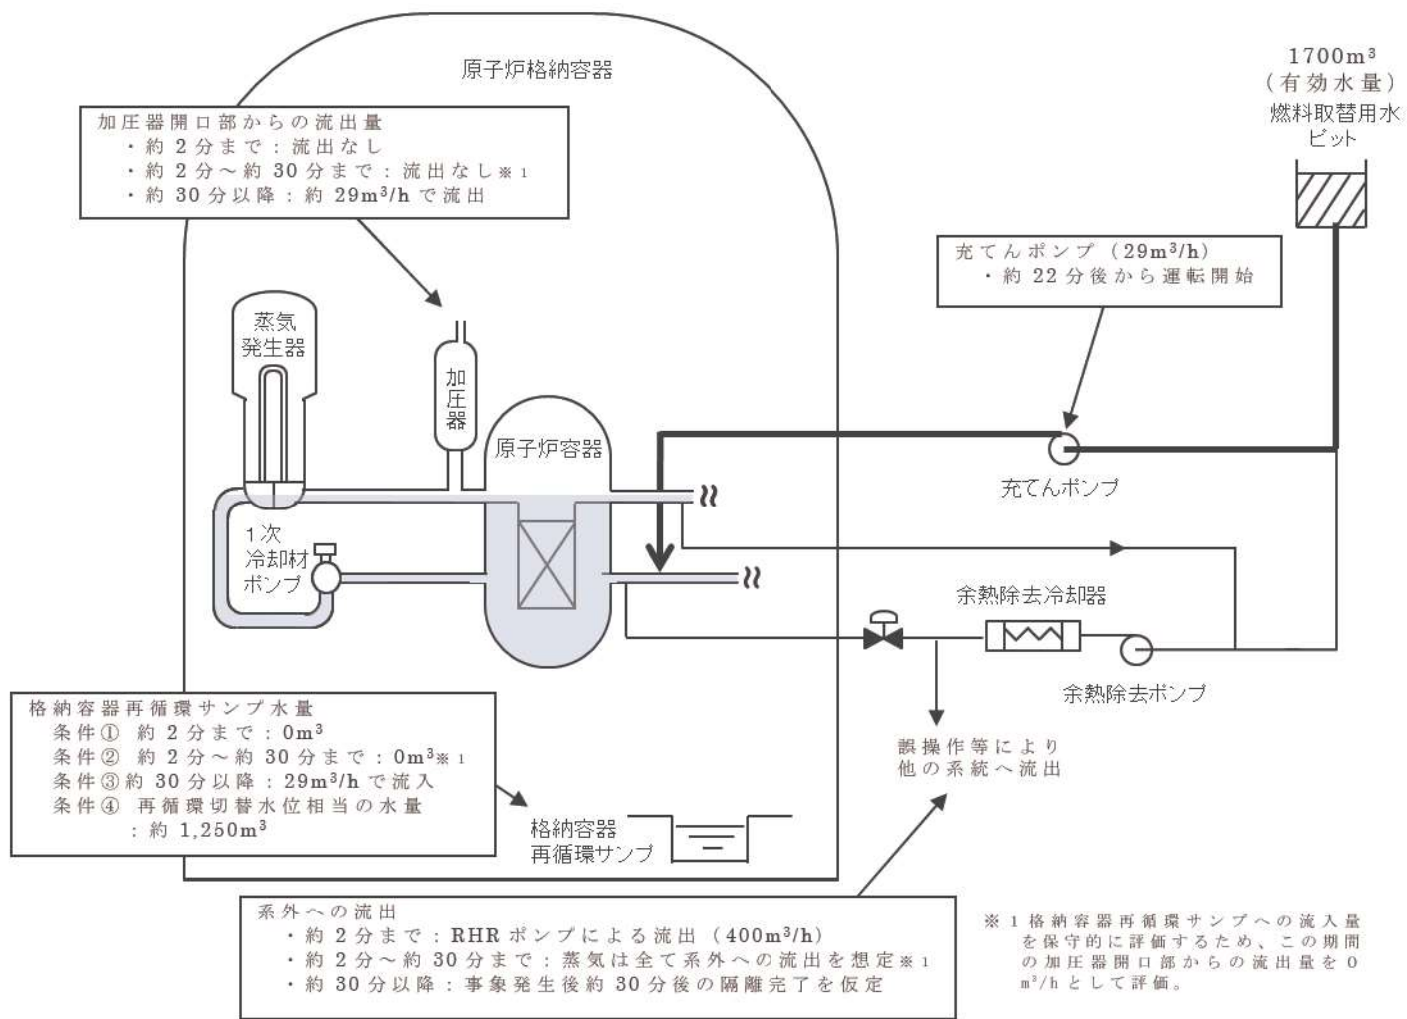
原子炉格納容器

加圧器開口部からの流出量
・約 2 分まで：流出なし
・約 2 分～約 30 分まで：流出なし※1
・約 30 分以降：約 $29m^3/h$ で流出

$1700m^3$
（有効水量）
燃料取替用水ピット

充てんポンプ（$29m^3/h$）
・約 22 分後から運転開始

蒸気発生器

加圧器

原子炉容器

充てんポンプ

1次冷却材ポンプ

余熱除去冷却器

余熱除去ポンプ

誤操作等により他の系統へ流出

格納容器再循環サンプ水量
条件① 約 2 分まで：$0m^3$
条件② 約 2 分～約 30 分まで：$0m^3$※1
条件③約 30 分以降：$29m^3/h$ で流入
条件④ 再循環切替水位相当の水量
：約 $1,250m^3$

格納容器
再循環サンプ

系外への流出
・約 2 分まで：RHR ポンプによる流出（$400m^3/h$）
・約 2 分～約 30 分まで：蒸気は全て系外への流出を想定※1
・約 30 分以降：事象発生後約 30 分後の隔離完了を仮定

※1 格納容器再循環サンプへの流入量を保守的に評価するため、この期間の加圧器開口部からの流出量を 0 $m^3/h$ として評価。